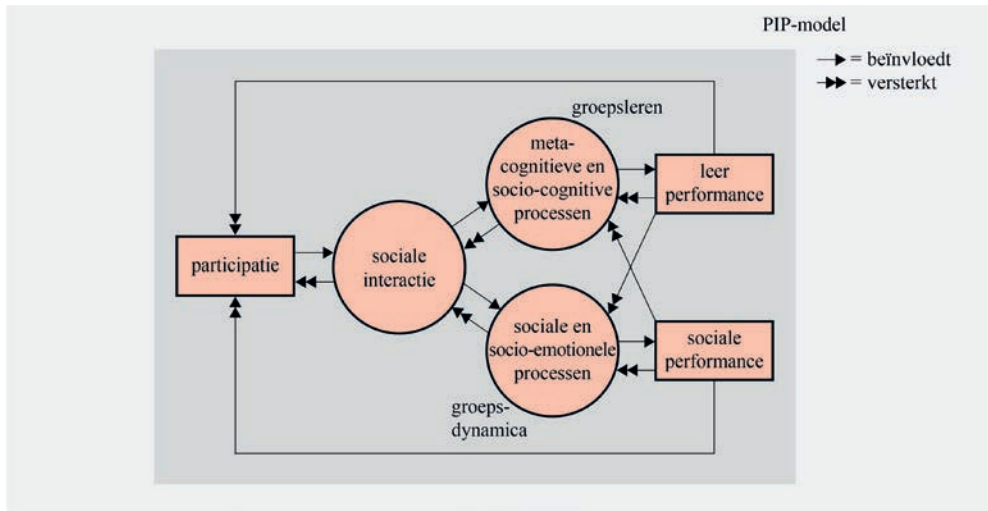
PIP-model

→ = beïnvloedt
↠ = versterkt

groepsleren

meta-cognitieve en socio-cognitive processen

leer performance

participatie

sociale interactie

sociale en socio-emotionele processen

sociale performance

groeps-dynamica